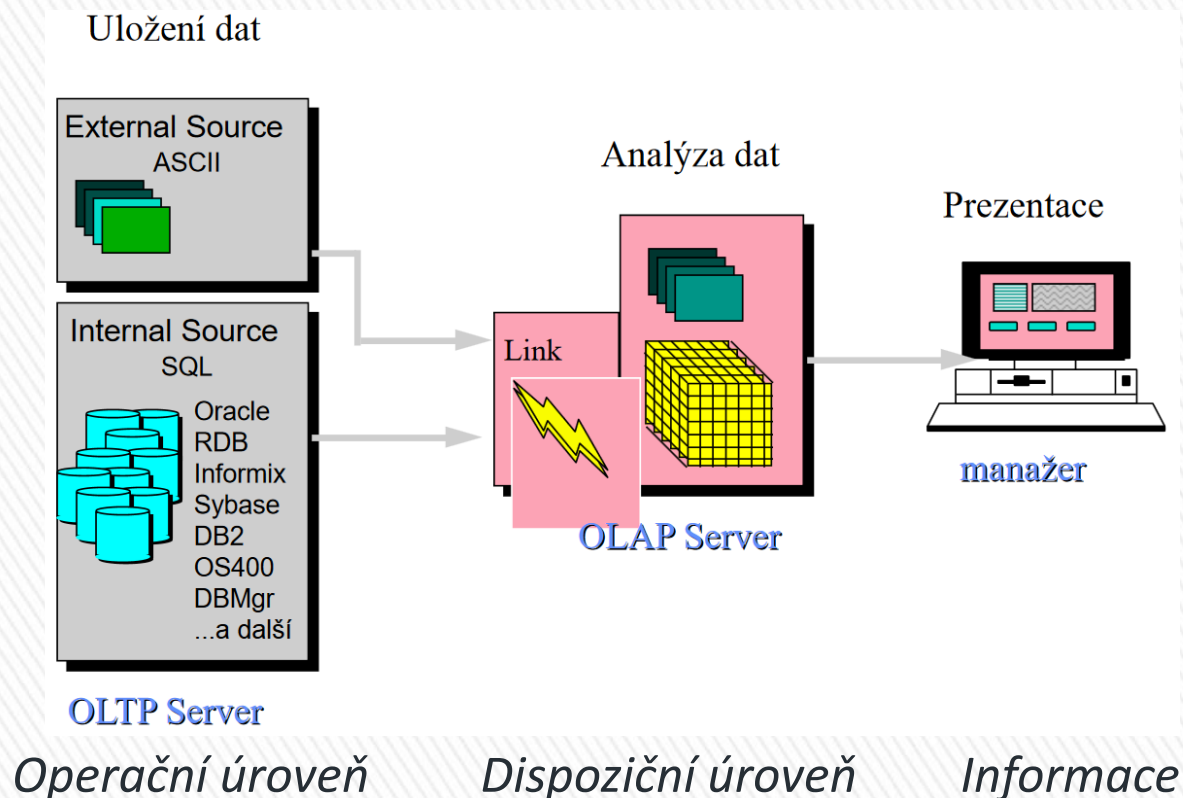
Uložení dat

External Source
ASCII

Internal Source
SQL

Oracle
RDB
Informix
Sybase
DB2
OS400
DBMgr
...a další

OLTP Server

Analýza dat

Link

OLAP Server

Prezentace

manažer

Operační úroveň

Dispoziční úroveň

Informace